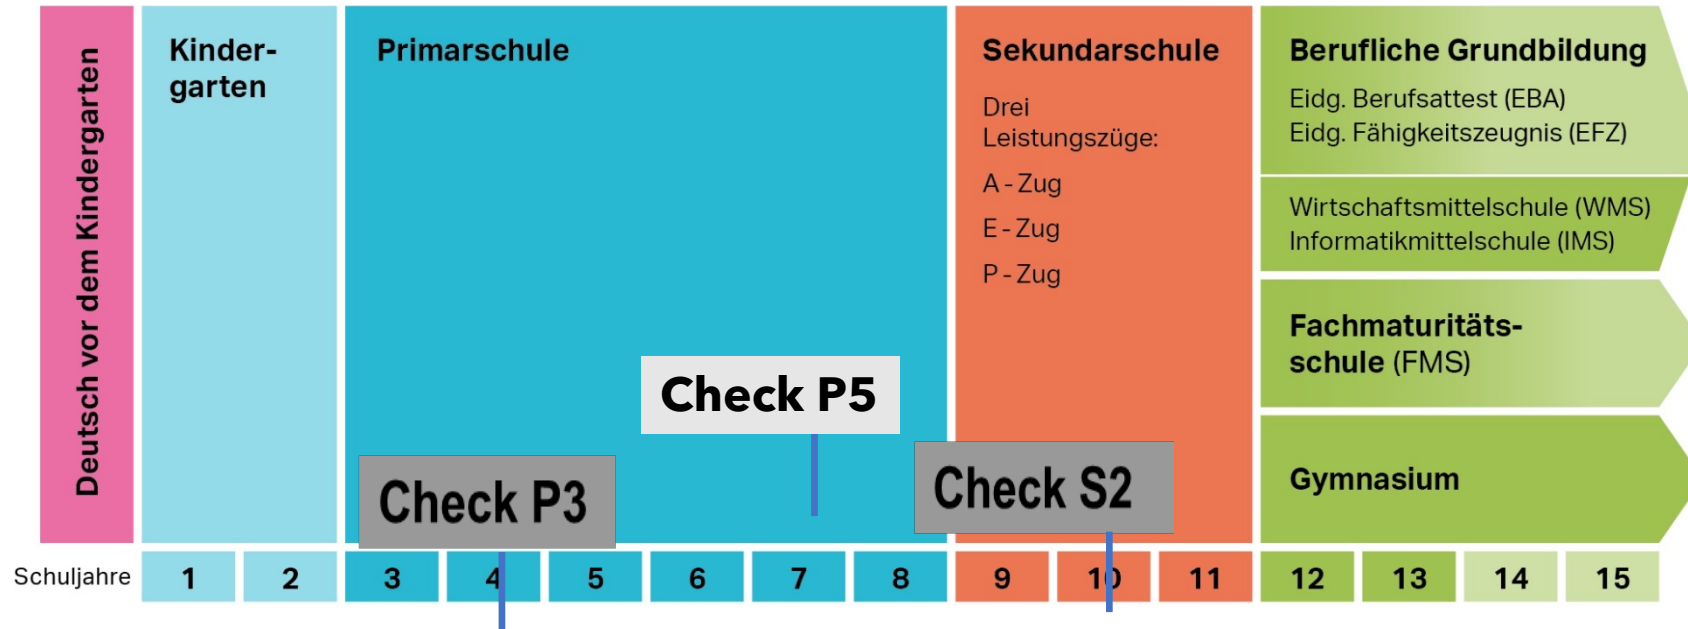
Deutsch vor dem Kindergarten

Kindergarten

Primarschule

Sekundarschule

Drei Leistungszüge:

A - Zug

E - Zug

P - Zug

Berufliche Grundbildung

Eidg. Berufsattest (EBA)
Eidg. Fähigkeitszeugnis (EFZ)

Wirtschaftsmittelschule (WMS)
Informatikmittelschule (IMS)

Fachmaturitätsschule (FMS)

Gymnasium

Check P5

Check P3

Check S2

Schuljahre

| 1 | 2 | 3 | 4 | 5 | 6 | 7 | 8 | 9 | 10 | 11 | 12 | 13 | 14 | 15 |
|---|---|---|---|---|---|---|---|---|---|---|---|---|---|---|